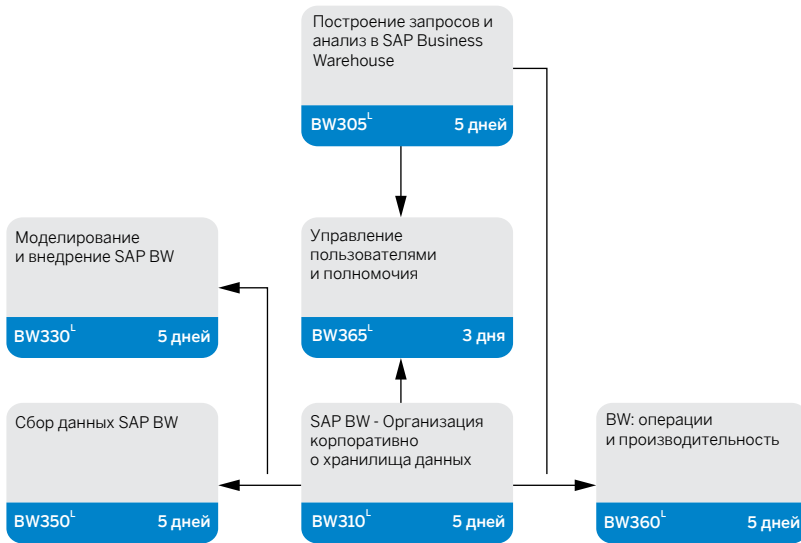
Построение запросов и анализ в SAP Business Warehouse

BW305$^L$ 5 дней

Моделирование и внедрение SAP BW

BW330$^L$ 5 дней

Управление пользователями и полномочия

BW365$^L$ 3 дня

Сбор данных SAP BW

BW350$^L$ 5 дней

SAP BW - Организация корпоративно о хранилища данных

BW310$^L$ 5 дней

BW: операции и производительность

BW360$^L$ 5 дней